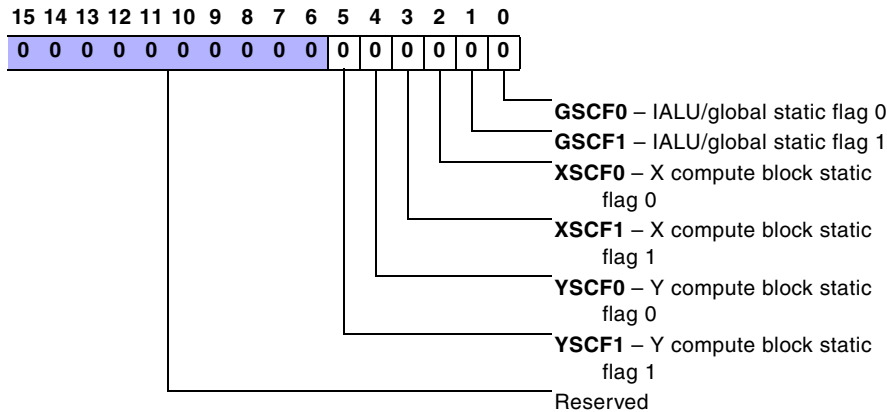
15 14 13 12 11 10 9 8 7 6 5 4 3 2 1 0

| 0 | 0 | 0 | 0 | 0 | 0 | 0 | 0 | 0 | 0 | 0 | 0 | 0 | 0 | 0 | 0 |
|---|---|---|---|---|---|---|---|---|---|---|---|---|---|---|---|

**GSCF0** – IALU/global static flag 0

**GSCF1** – IALU/global static flag 1

**XSCF0** – X compute block static flag 0

**XSCF1** – X compute block static flag 1

**YSCF0** – Y compute block static flag 0

**YSCF1** – Y compute block static flag 1

Reserved